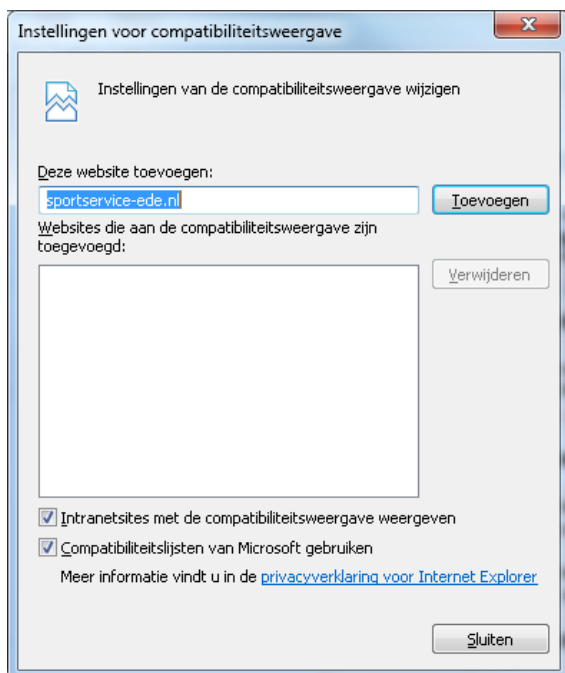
Instellingen voor compatibiliteitsweergave

Instellingen van de compatibiliteitsweergave wijzigen

Deze website toevoegen:

sportservice-ede.nl

Toevoegen

Websites die aan de compatibiliteitsweergave zijn toegevoegd:

Verwijderen

Intranetsites met de compatibiliteitsweergave weergeven

Compatibiliteitslijsten van Microsoft gebruiken

Meer informatie vindt u in de privacyverklaring voor Internet Explorer

Sluiten